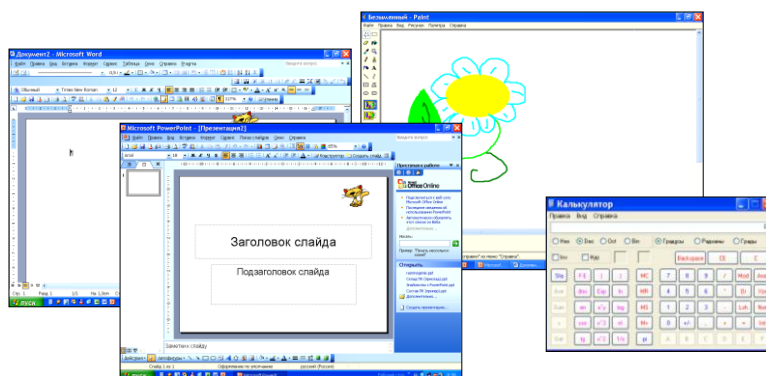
Безымянный - Paint
Файл Правка Вид Рисунок Палитра Справка

Документ2 - Microsoft Word
Файл Правка Вид Вставка Формат Сервис Таблица Окно Справка
Обычный Times New Roman 12
Стр. 1 Разд 1 1/1

Microsoft PowerPoint - [Презентация2]
Файл Правка Вид Вставка Формат Сервис Показ слайдов Окно Справка
Arial 18
Конструктор Создать слайд
Приступая к работе
Office Online
Искать:
Открыть
Дополнительно...
Создать презентацию...

Заголовок слайда

Подзаголовок слайда

Заметки к слайду
Действия Автофигуры
Слайд 1 из 1 Оформление по умолчанию русский (Россия)
пуск

Калькулятор
Правка Вид Справка
Hex Dec Oct Bin Градусы Радианы Грады
Inv Hyp
Backspace CE C
Sta F-E ( ) MC 7 8 9 / Mod And
Ave dms Exp ln MR 4 5 6 * Or Xor
Sum sin x^y log MS 1 2 3 - Lsh Not
s cos x^3 n! M+ 0 +/- , + = Int
Dat tan x^2 1/x pi A B C D E F